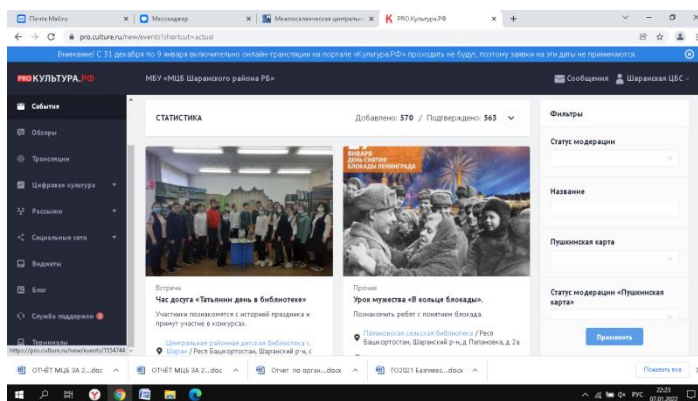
Почта Mail.ru | Мессенджер | Межпоселенческая централь | PRO.Культура.РФ

pro.culture.ru/new/events?shortcut=actual

Внимание! С 31 декабря по 9 января включительно онлайн-трансляции на портале «Культура.РФ» проходить не будут, поэтому заявки на эти даты не принимаются.

PRO КУЛЬТУРА.РФ   МБУ «МЦБ Шаранского района РБ»   Сообщения   Шаранская ЦБС

События
Обзоры
Трансляции
Цифровая культура
Рассылки
Социальные сети
Виджеты
Блог
Служба поддержки
Терминалы

СТАТИСТИКА   Добавлено: 570 / Подтверждено: 563

ЯНВАРЯ
ДЕНЬ СНЯТИЯ
БЛОКАДЫ ЛЕНИНГРАДА

Встречи
Час досуга «Татьянин день в библиотеке»
Участники познакомятся с историей праздника и примут участие в конкурсах.
Центральная районная детская библиотека с. Шаран / Респ Башкортостан, Шаранский р-н, с

Прочее
Урок мужества «В кольце блокады».
Познакомить ребят с понятием блокада.
Папановская сельская библиотека / Респ Башкортостан, Шаранский р-н, д Папановка, д 2а

Фильтры
Статус модерации
Название
Пушкинская карта
Статус модерации «Пушкинская карта»
Применить

https://pro.culture.ru/new/events/1154744

ОТЧЁТ МЦБ ЗА 2....doc | ОТЧЁТ МЦБ ЗА 2....doc | Отчет по орган....docx | ГО2021 Базчевс....docx | Показать все

РУС 22:23 07.01.2022